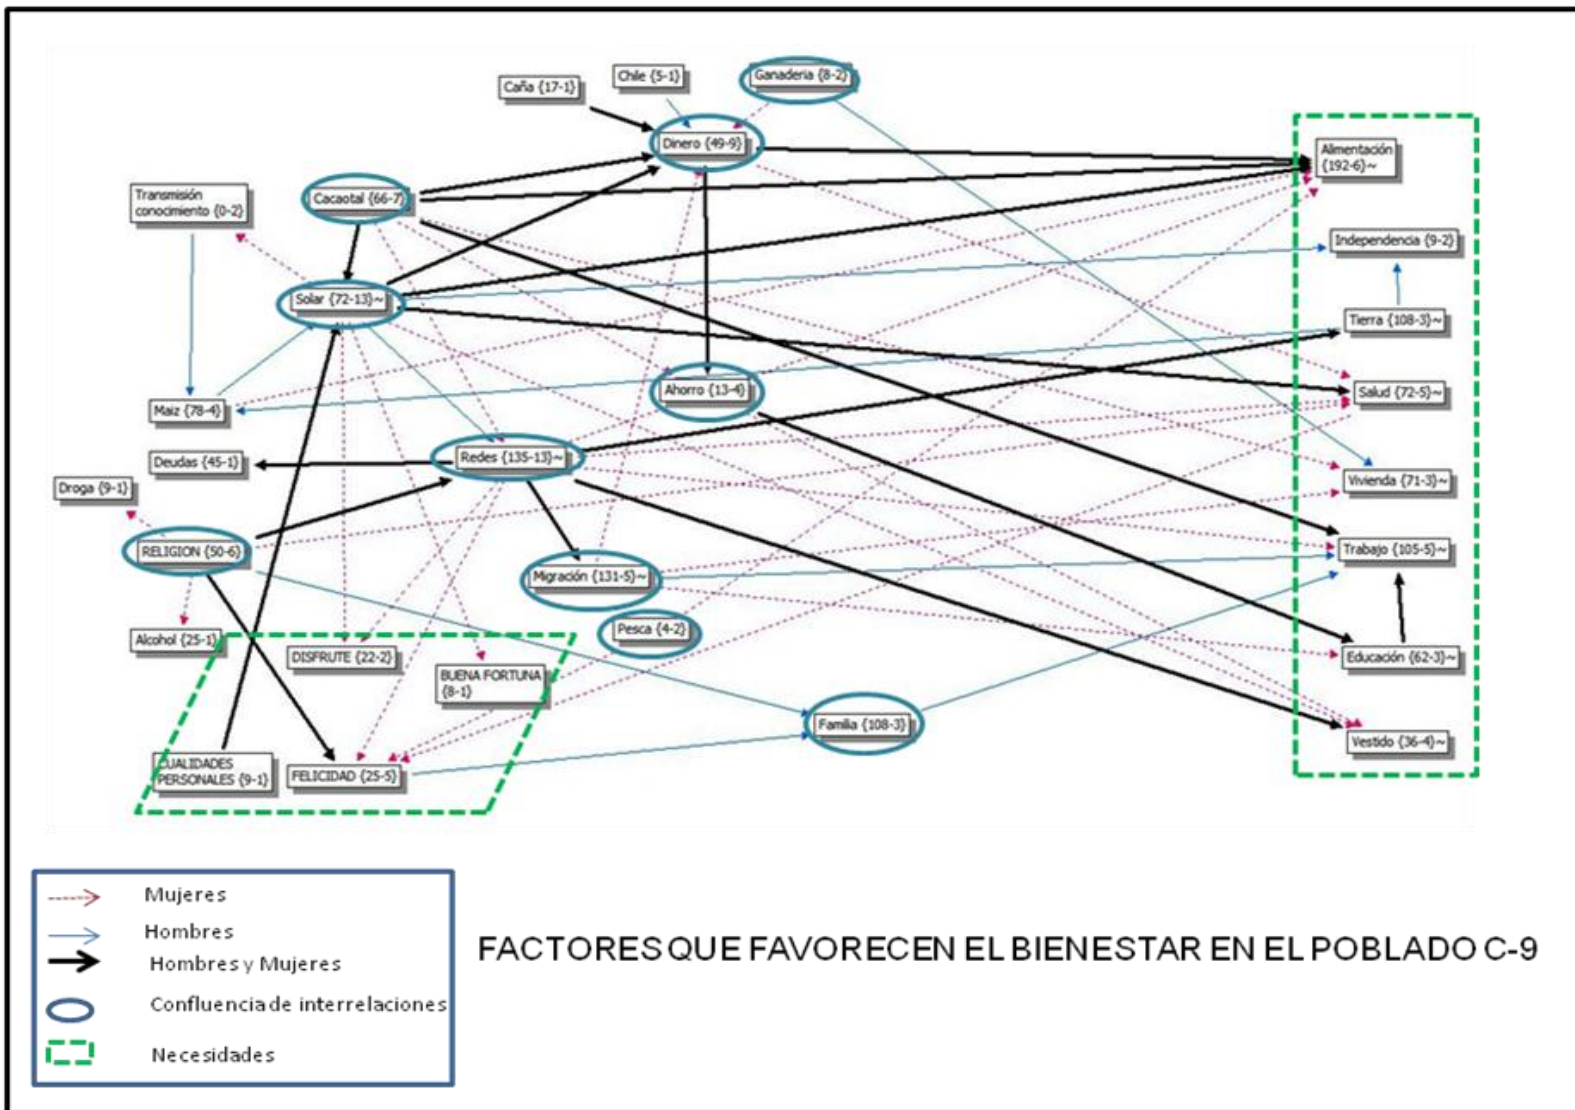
Caña {17-1}
Chile {5-1}
Ganaderia {8-2}
Dinero {49-9}
Alimentación {192-6}~
Transmisión conocimiento {0-2}
Cacaotal {66-7}
Independencia {9-2}
Solar {72-13}~
Tierra {108-3}~
Ahorro {13-4}
Maiz {78-4}
Salud {72-5}~
Deudas {45-1}
Redes {135-13}~
Vivienda {71-3}~
Droga {9-1}
RELIGION {50-6}
Trabajo {105-5}~
Migración {131-5}~
Pesca {4-2}
Alcohol {25-1}
DISFRUTE {22-2}
BUENA FORTUNA {8-1}
Educación {62-3}~
Familia {108-3}
Vestido {36-4}~
CUALIDADES PERSONALES {9-1}
FELICIDAD {25-5}

Mujeres
Hombres
Hombres y Mujeres
Confluencia de interrelaciones
Necesidades

FACTORES QUE FAVORECEN EL BIENESTAR EN EL POBLADO C-9